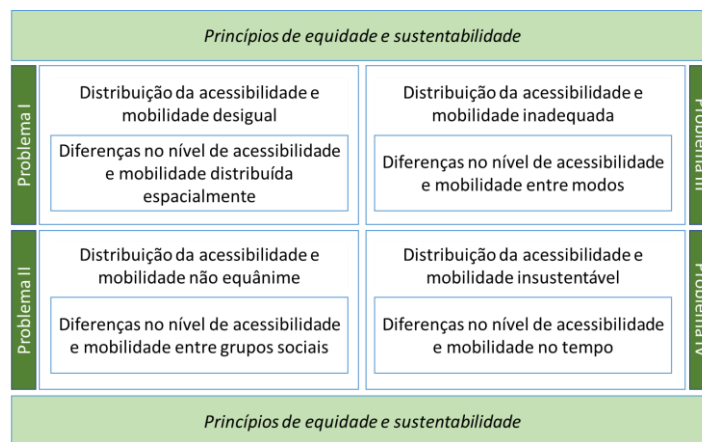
Princípios de equidade e sustentabilidade

Problema I

Distribuição da acessibilidade e mobilidade desigual

Diferenças no nível de acessibilidade e mobilidade distribuída espacialmente

Distribuição da acessibilidade e mobilidade inadequada

Diferenças no nível de acessibilidade e mobilidade entre modos

Problema III

Problema II

Distribuição da acessibilidade e mobilidade não equânime

Diferenças no nível de acessibilidade e mobilidade entre grupos sociais

Distribuição da acessibilidade e mobilidade insustentável

Diferenças no nível de acessibilidade e mobilidade no tempo

Problema IV

Princípios de equidade e sustentabilidade